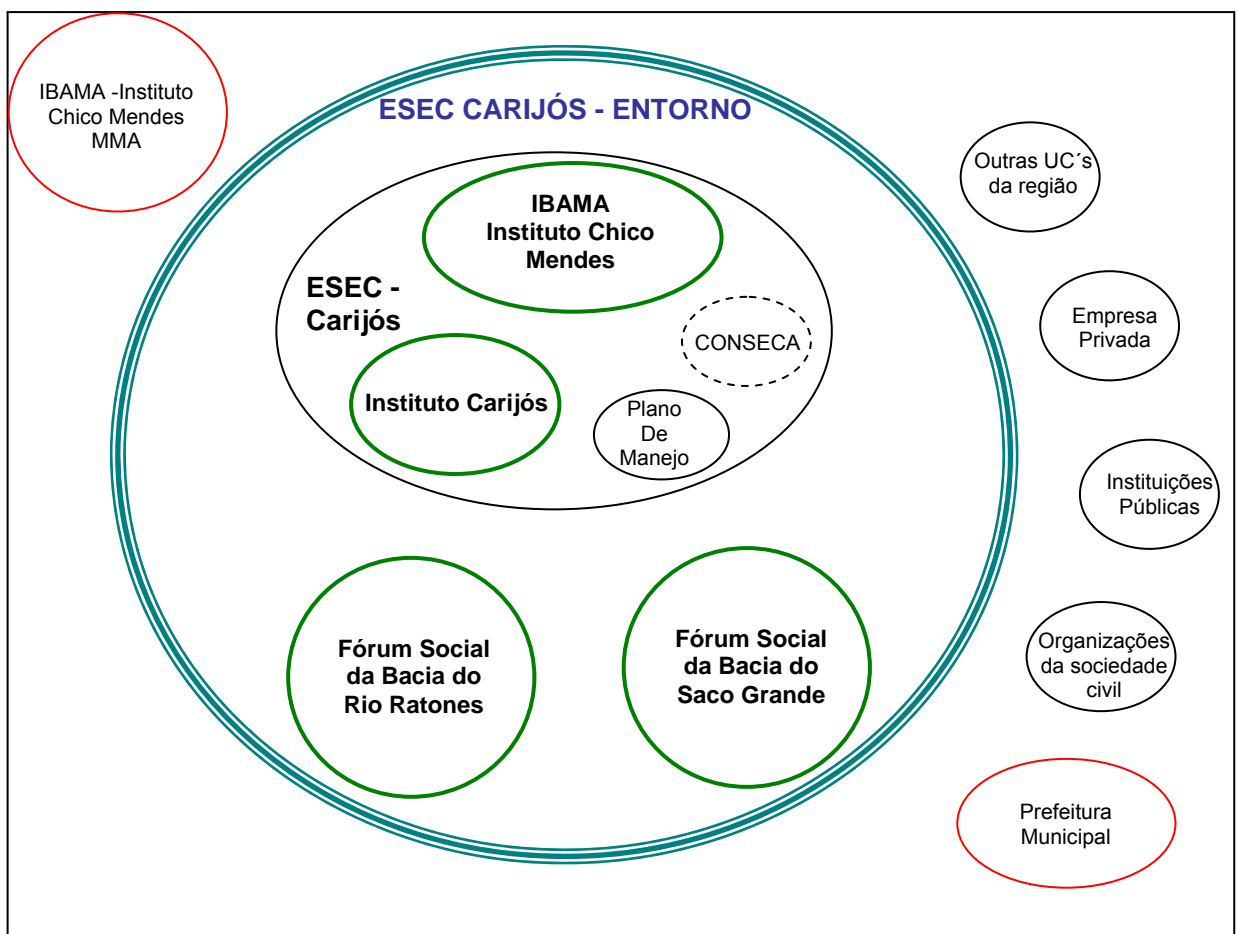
IBAMA -Instituto Chico Mendes MMA

ESEC CARIJÓS - ENTORNO

Outras UC´s da região

IBAMA Instituto Chico Mendes

ESEC - Carijós

CONSECA

Empresa Privada

Instituto Carijós

Plano De Manejo

Instituições Públicas

Fórum Social da Bacia do Rio Ratones

Fórum Social da Bacia do Saco Grande

Organizações da sociedade civil

Prefeitura Municipal